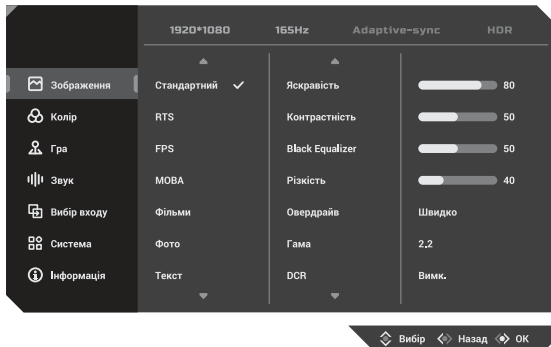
1920*1080 165Hz Adaptive-sync HDR

Зображення
Колір
Гра
Звук
Вибір входу
Система
Інформація

Стандартний ✓
RTS
FPS
MOBA
Фільми
Фото
Текст

Яскравість 80
Контрастність 50
Black Equalizer 50
Різкість 40
Овердрайв Швидко
Гама 2,2
DCR Вимк.

Вибір Назад OK